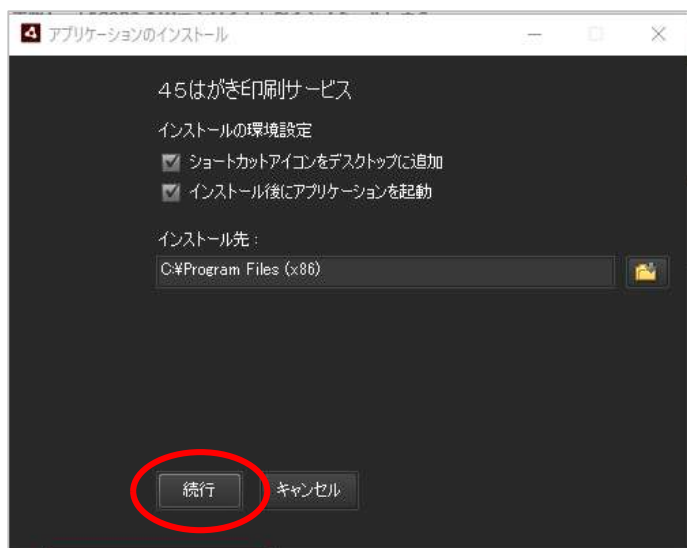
アプリケーションのインストール

45はがき印刷サービス

インストールの環境設定

ショートカットアイコンをデスクトップに追加

インストール後にアプリケーションを起動

インストール先：

C:¥Program Files (x86)

続行

キャンセル